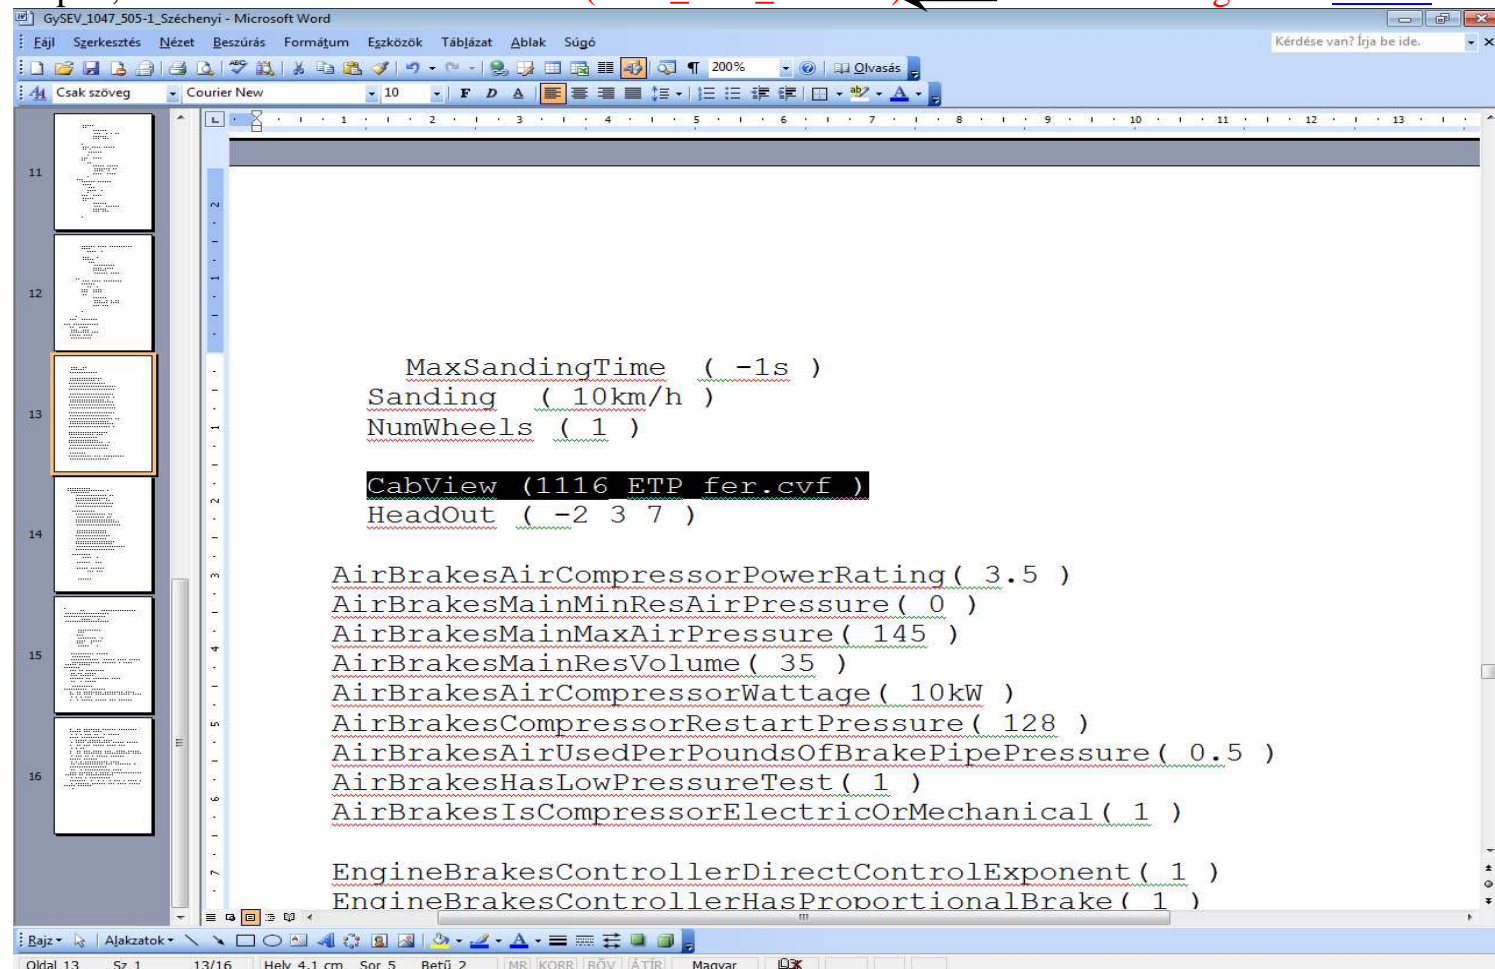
GySEV_1047_505-1_Széchenyi - Microsoft Word

Fájl Szerkesztés Nézet Beszúrás Formátum Eszközök Táblázat Ablak Súgó

Kérdése van? Írja be ide.

200% Olvasás

Csak szöveg Courier New 10

11
12
13
14
15
16

MaxSandingTime ( -1s )
Sanding ( 10km/h )
NumWheels ( 1 )

CabView (1116 ETP fer.cvf )
HeadOut ( -2 3 7 )

AirBrakesAirCompressorPowerRating( 3.5 )
AirBrakesMainMinResAirPressure( 0 )
AirBrakesMainMaxAirPressure( 145 )
AirBrakesMainResVolume( 35 )
AirBrakesAirCompressorWattage( 10kW )
AirBrakesCompressorRestartPressure( 128 )
AirBrakesAirUsedPerPoundsOfBrakePipePressure( 0.5 )
AirBrakesHasLowPressureTest( 1 )
AirBrakesIsCompressorElectricOrMechanical( 1 )

EngineBrakesControllerDirectControlExponent( 1 )
EngineBrakesControllerHasProportionalBrake( 1 )

Rajz Alakzatok

Oldal 13 Sz 1 13/16 Hely 4,1 cm Sor 5 Betű 2 MR KORR BŐV ÁTÍR Magyar